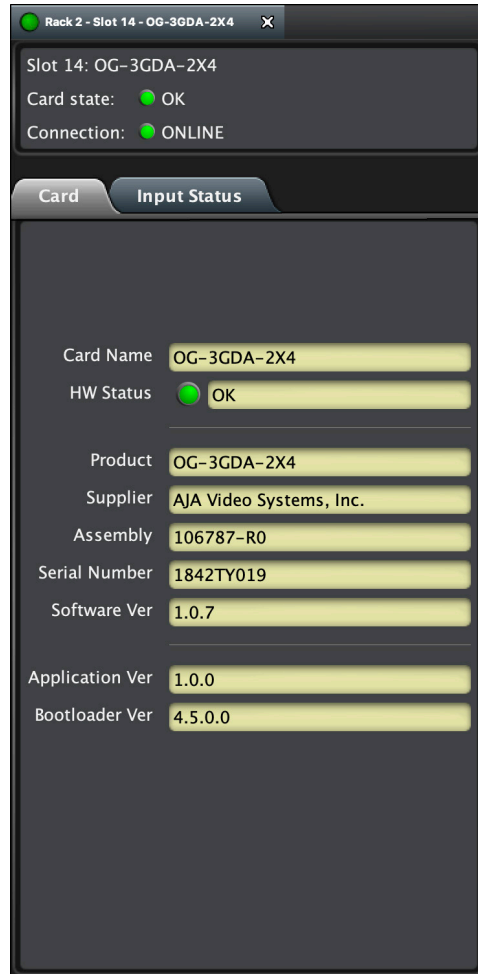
Rack 2 - Slot 14 - OG-3GDA-2X4

Slot 14: OG-3GDA-2X4
Card state: OK
Connection: ONLINE

Card
Input Status

| | |
|---|---|
| Card Name | OG-3GDA-2X4 |
| HW Status | OK |
| Product | OG-3GDA-2X4 |
| Supplier | AJA Video Systems, Inc. |
| Assembly | 106787-R0 |
| Serial Number | 1842TY019 |
| Software Ver | 1.0.7 |
| Application Ver | 1.0.0 |
| Bootloader Ver | 4.5.0.0 |